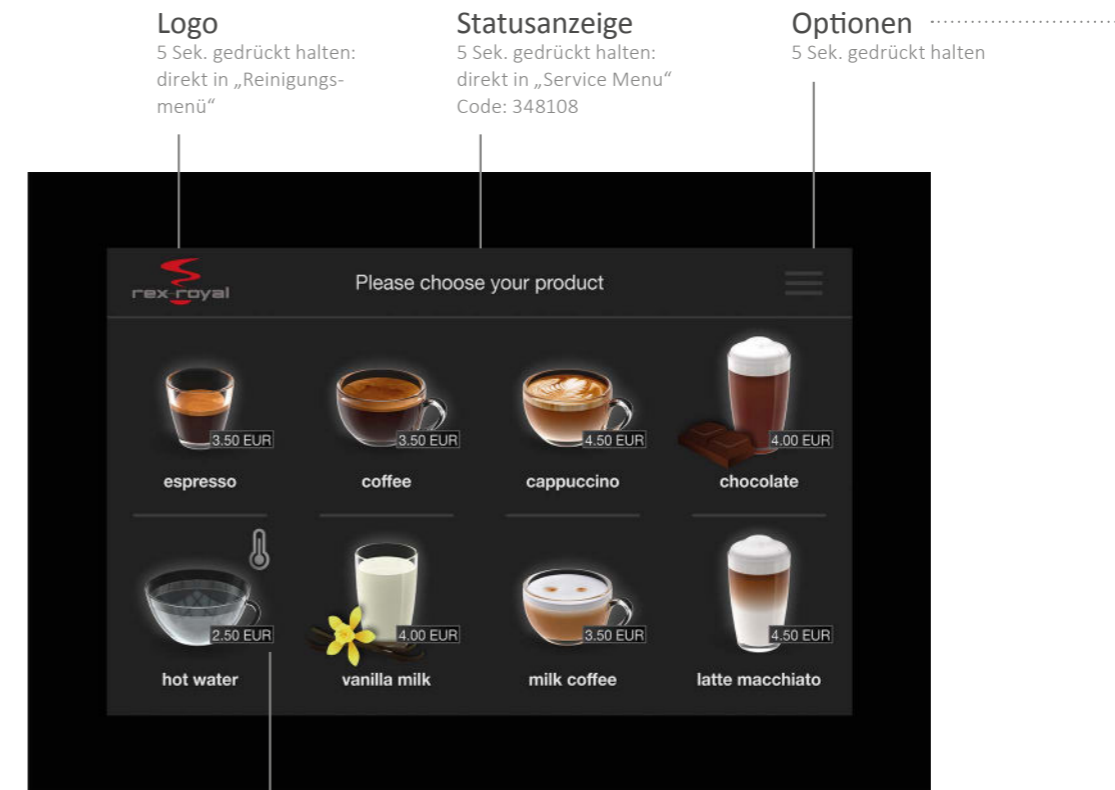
Logo
5 Sek. gedrückt halten: direkt in „Reinigungsmenü“

Statusanzeige
5 Sek. gedrückt halten: direkt in „Service Menu“ Code: 348108

Optionen
5 Sek. gedrückt halten

rex-royal

Please choose your product

3.50 EUR
espresso

3.50 EUR
coffee

4.50 EUR
cappuccino

4.00 EUR
chocolate

2.50 EUR
hot water

4.00 EUR
vanilla milk

3.50 EUR
milk coffee

4.50 EUR
latte macchiato